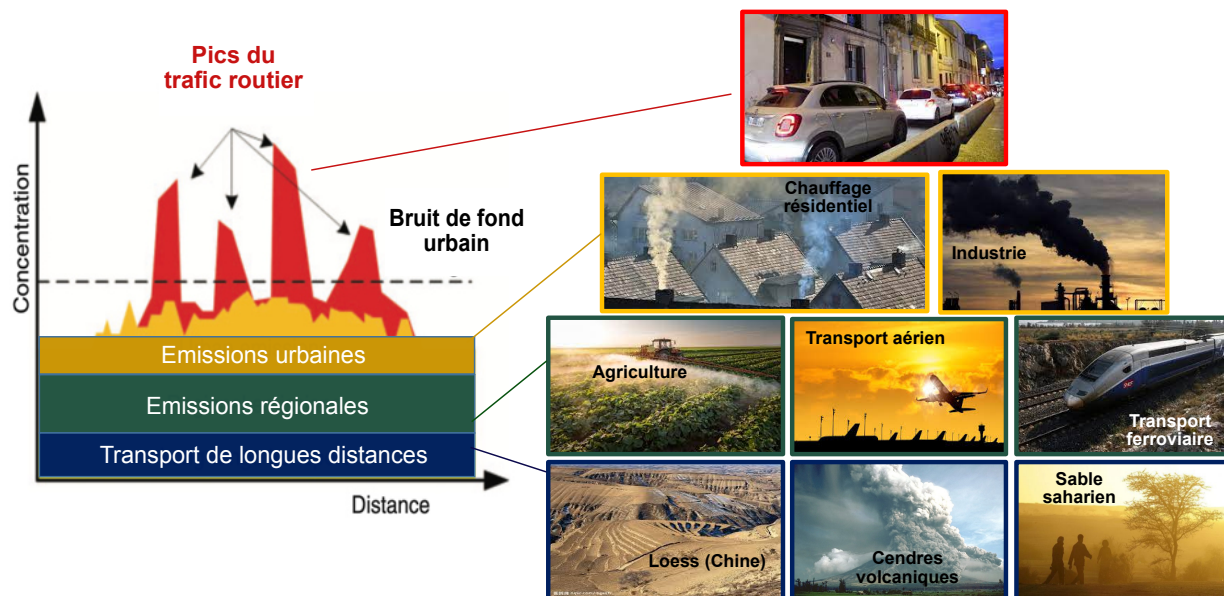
Pics du trafic routier

Bruit de fond urbain

Concentration

Emissions urbaines

Emissions régionales

Transport de longues distances

Distance

Chauffage résidentiel

Industrie

Agriculture

Transport aérien

Transport ferroviaire

Loess (Chine)

Cendres volcaniques

Sable saharien